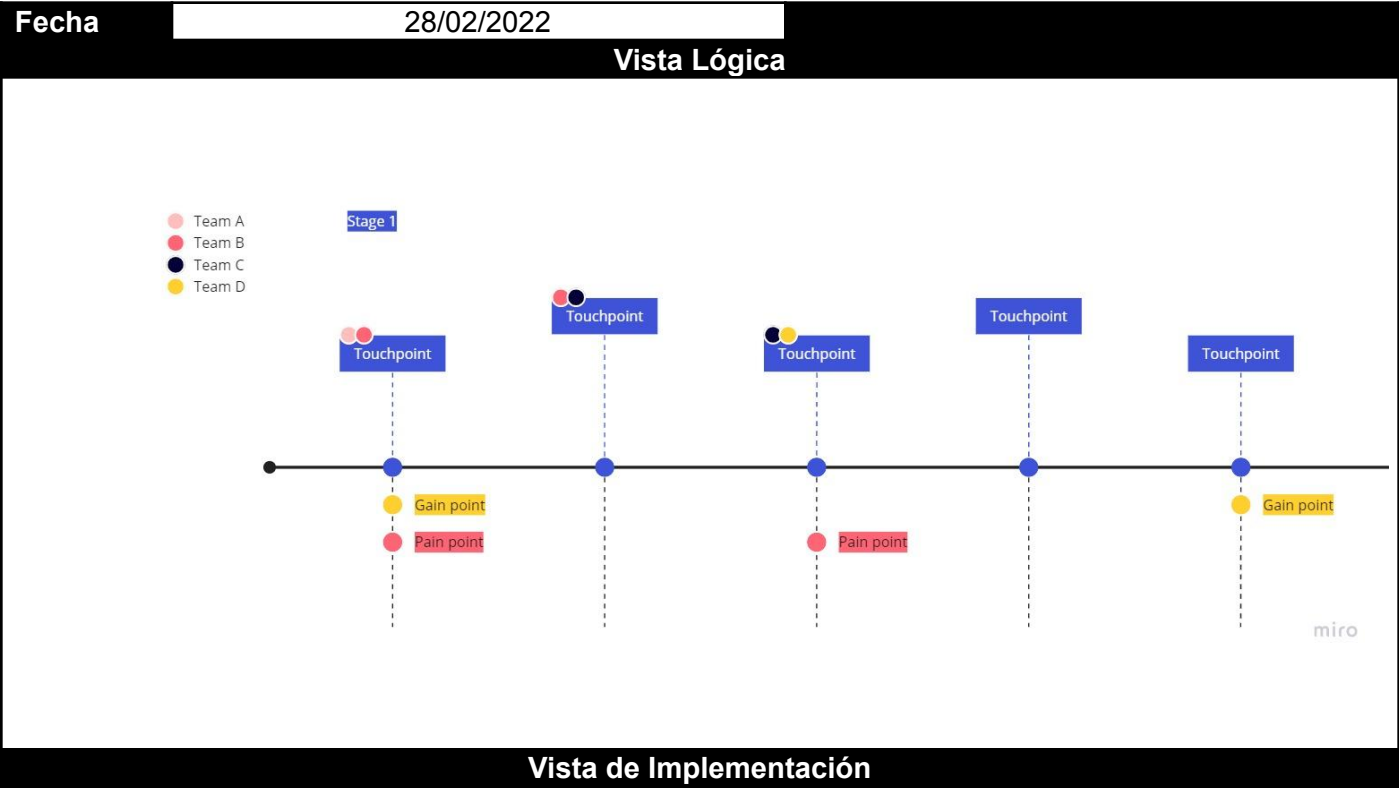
Fecha 28/02/2022

Vista Lógica

Team A
Team B
Team C
Team D

Stage 1

Touchpoint
Touchpoint
Touchpoint
Touchpoint
Touchpoint

Gain point
Pain point
Pain point
Gain point

miro

Vista de Implementación